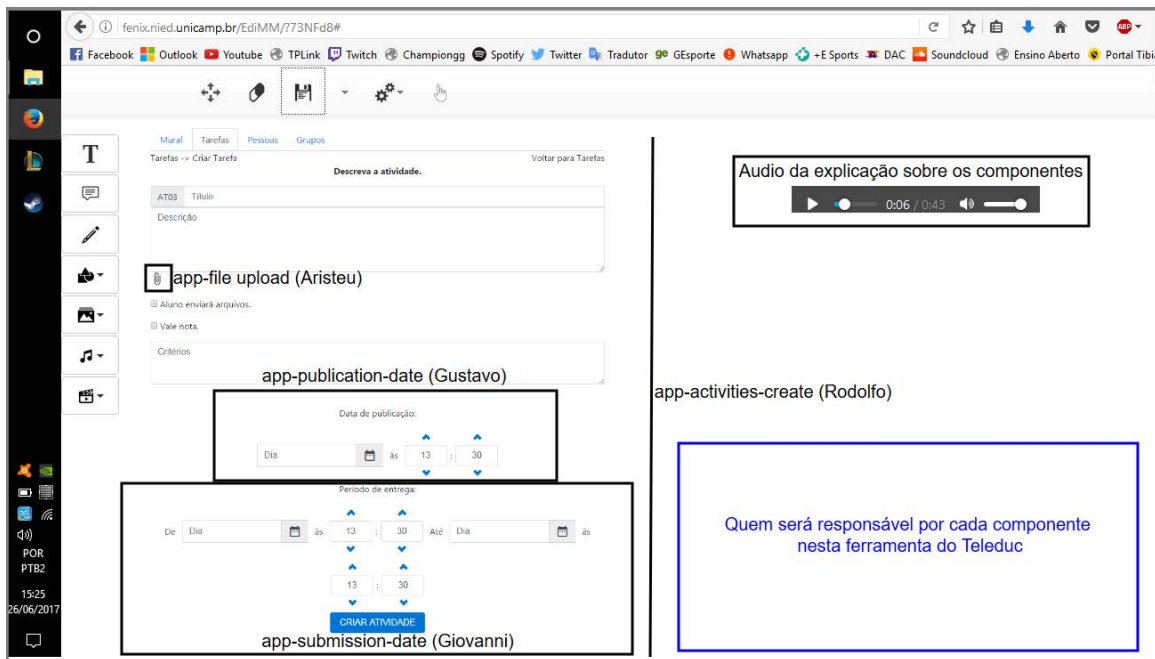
fenix.nied.unicamp.br/EdiMM/?73NFd8#

Facebook Outlook Youtube TPLink Twitch Championgg Spotify Twitter Tradutor GEsporte Whatsapp +E Sports DAC Soundcloud Ensino Aberto Portal Tibi

T

Mural Tarefas Pessoas Grupos

Tarefas -> Criar Tarefa

Voltar para Tarefas

Descreva a atividade.

AT03 Título

Descrição

app-file upload (Aristeu)

Aluno enviará arquivos.

Vale nota.

Critérios

app-publication-date (Gustavo)

Data de publicação:

Dia às 13 : 30

Período de entrega:

De Dia às 13 : 30 Até Dia às

13 : 30

CRIAR ATIVIDADE

app-submission-date (Giovanni)

Audio da explicação sobre os componentes

0:06 / 0:43

app-activities-create (Rodolfo)

Quem será responsável por cada componente nesta ferramenta do Teleduc

POR
PTB2
15:25
26/06/2017